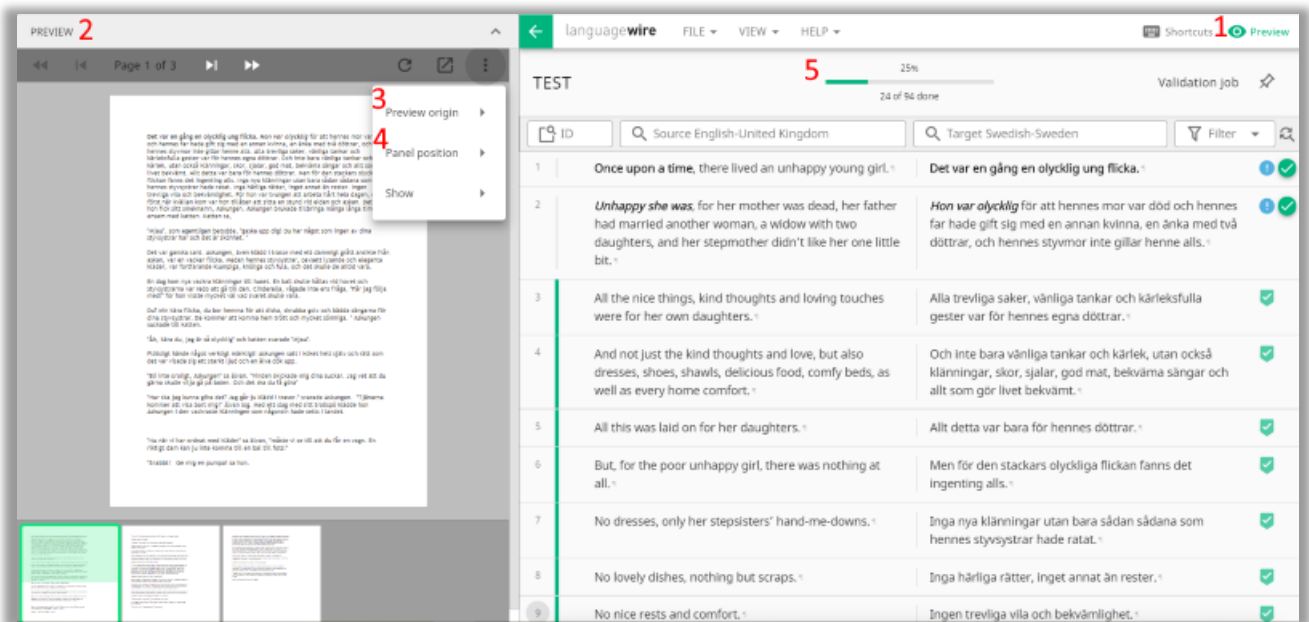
PREVIEW 2

Page 1 of 3

3 Preview origin
4 Panel position
Show

Det var en gång en olycklig ung flicka. Hon var olycklig för att hennes mor var död och hennes far hade gift sig med en annan kvinna, en änka med två döttrar, och hennes styvmor inte gillar henne alls. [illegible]

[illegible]

languagewire FILE VIEW HELP Shortcuts 1 Preview

TEST

5 25% 24 of 94 done

Validation job

ID | Source English-United Kingdom | Target Swedish-Sweden | Filter

| | | |
|---|---|---|
| 1 | Once upon a time, there lived an unhappy young girl. | Det var en gång en olycklig ung flicka. |
| 2 | Unhappy she was, for her mother was dead, her father had married another woman, a widow with two daughters, and her stepmother didn't like her one little bit. | Hon var olycklig för att hennes mor var död och hennes far hade gift sig med en annan kvinna, en änka med två döttrar, och hennes styvmor inte gillar henne alls. |
| 3 | All the nice things, kind thoughts and loving touches were for her own daughters. | Alla trevliga saker, vänliga tankar och kärleksfulla gester var för hennes egna döttrar. |
| 4 | And not just the kind thoughts and love, but also dresses, shoes, shawls, delicious food, comfy beds, as well as every home comfort. | Och inte bara vänliga tankar och kärlek, utan också klänningar, skor, sjalar, god mat, bekväma sängar och allt som gör livet bekvämt. |
| 5 | All this was laid on for her daughters. | Allt detta var bara för hennes döttrar. |
| 6 | But, for the poor unhappy girl, there was nothing at all. | Men för den stackars olyckliga flickan fanns det ingenting alls. |
| 7 | No dresses, only her stepsisters' hand-me-downs. | Inga nya klänningar utan bara sådan sådana som hennes styvsystrar hade ratat. |
| 8 | No lovely dishes, nothing but scraps. | Inga härliga rätter, inget annat än rester. |
| 9 | No nice rests and comfort. | Ingen trevliga vila och bekvämlighet. |